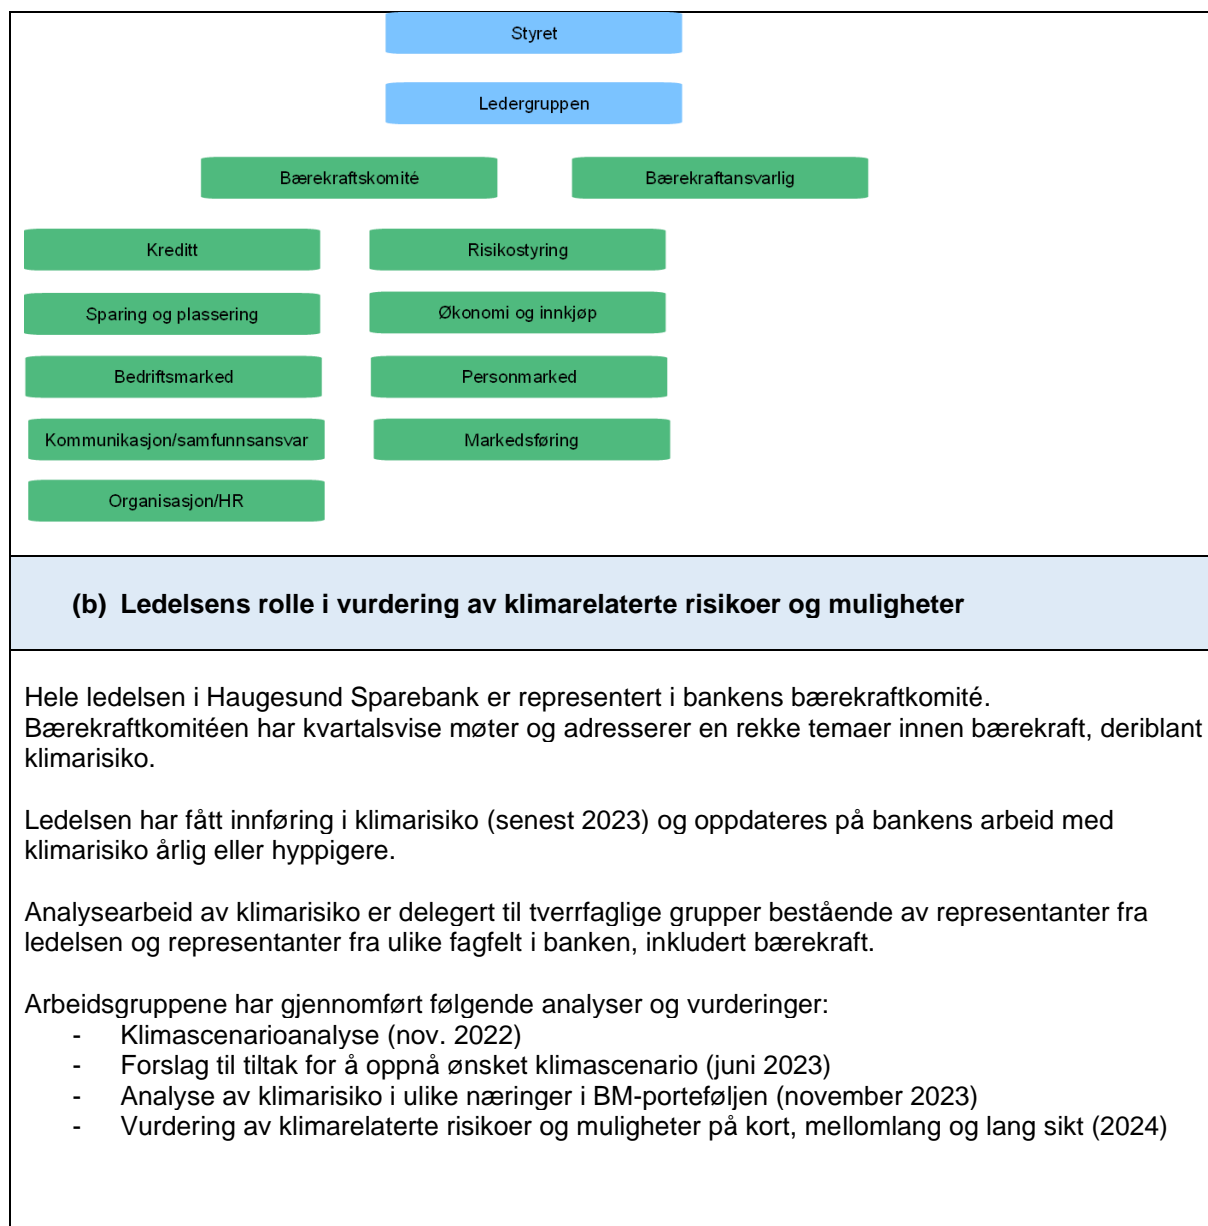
Styret

Ledergruppen

Bærekraftskomité

Bærekraftansvarlig

Kreditt

Risikostyring

Sparing og plassering

Økonomi og innkjøp

Bedriftsmarked

Personmarked

Kommunikasjon/samfunnsansvar

Markedsføring

Organisasjon/HR

(b) Ledelsens rolle i vurdering av klimarelaterte risikoer og muligheter

Hele ledelsen i Haugesund Sparebank er representert i bankens bærekraftkomité. Bærekraftkomitéen har kvartalsvise møter og adresserer en rekke temaer innen bærekraft, deriblant klimarisiko.

Ledelsen har fått innføring i klimarisiko (senest 2023) og oppdateres på bankens arbeid med klimarisiko årlig eller hyppigere.

Analysearbeid av klimarisiko er delegert til tverrfaglige grupper bestående av representanter fra ledelsen og representanter fra ulike fagfelt i banken, inkludert bærekraft.

Arbeidsgruppene har gjennomført følgende analyser og vurderinger:
- Klimascenarioanalyse (nov. 2022)
- Forslag til tiltak for å oppnå ønsket klimascenario (juni 2023)
- Analyse av klimarisiko i ulike næringer i BM-porteføljen (november 2023)
- Vurdering av klimarelaterte risikoer og muligheter på kort, mellomlang og lang sikt (2024)